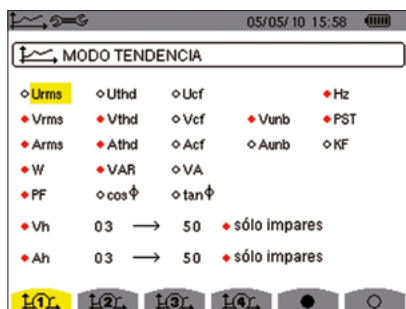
05/05/10 15:58

MODO TENDENCIA

| | | | | |
|---|---|---|---|---|
| ◇ Urms | ◇ Uthd | ◇ Ucf | | ◆ Hz |
| ◆ Vrms | ◆ Vthd | ◇ Vcf | ◆ Vunb | ◆ PST |
| ◆ Arms | ◆ Athd | ◇ Acf | ◇ Aunb | ◇ KF |
| ◆ W | ◆ VAR | ◇ VA | | |
| ◆ PF | ◇ cos Φ | ◇ tan Φ | | |

◆ Vh 03 ⟶ 50 ◆ sólo impares

◆ Ah 03 ⟶ 50 ◆ sólo impares

1 2 3 4 ● ○